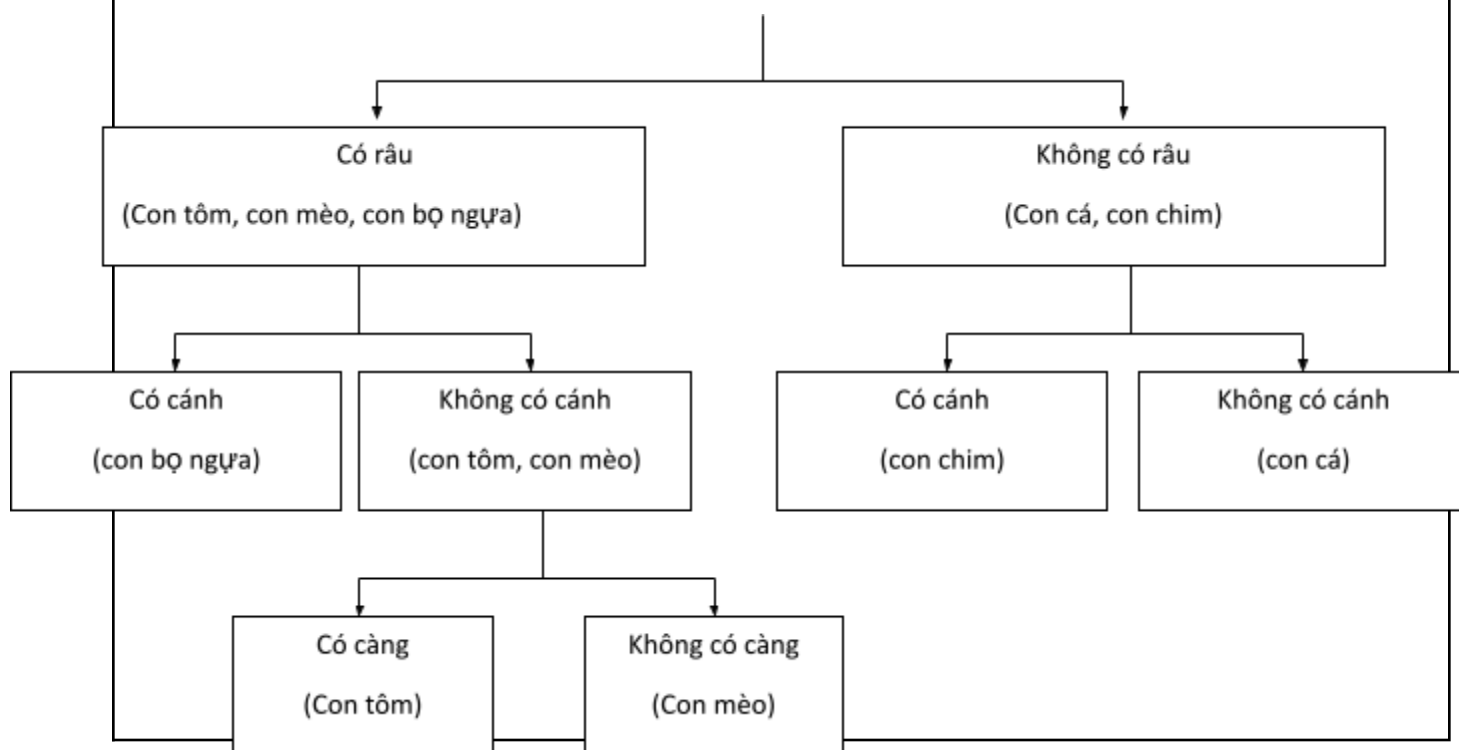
Có râu

(Con tôm, con mèo, con bọ ngựa)

Không có râu

(Con cá, con chim)

Có cánh

(con bọ ngựa)

Không có cánh

(con tôm, con mèo)

Có cánh

(con chim)

Không có cánh

(con cá)

Có càng

(Con tôm)

Không có càng

(Con mèo)